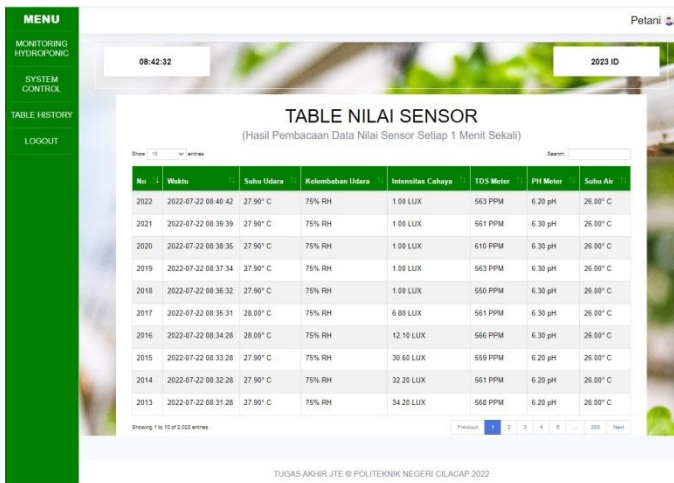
MENU

MONITORING HYDROPONIC

SYSTEM CONTROL

TABLE HISTORY

LOGOUT

Petani

08:42:32

2023 ID

TABLE NILAI SENSOR

(Hasil Pembacaan Data Nilai Sensor Setiap 1 Menit Sekali)

Show 10 entries

Search:

| No | Waktu | Suhu Udara | Kelembaban Udara | Intensitas Cahaya | TDS Meter | PH Meter | Suhu Air |
|---|---|---|---|---|---|---|---|
| 2022 | 2022-07-22 08:40:42 | 27.90° C | 75% RH | 1.00 LUX | 563 PPM | 6.20 pH | 26.00° C |
| 2021 | 2022-07-22 08:39:39 | 27.90° C | 75% RH | 1.00 LUX | 561 PPM | 6.30 pH | 26.00° C |
| 2020 | 2022-07-22 08:38:35 | 27.90° C | 75% RH | 1.00 LUX | 610 PPM | 6.30 pH | 26.00° C |
| 2019 | 2022-07-22 08:37:34 | 27.90° C | 75% RH | 1.00 LUX | 563 PPM | 6.30 pH | 26.00° C |
| 2018 | 2022-07-22 08:36:32 | 27.90° C | 75% RH | 1.00 LUX | 550 PPM | 6.30 pH | 26.00° C |
| 2017 | 2022-07-22 08:35:31 | 28.00° C | 75% RH | 6.80 LUX | 561 PPM | 6.30 pH | 26.00° C |
| 2016 | 2022-07-22 08:34:28 | 28.00° C | 75% RH | 12.10 LUX | 566 PPM | 6.30 pH | 26.00° C |
| 2015 | 2022-07-22 08:33:28 | 27.90° C | 75% RH | 30.60 LUX | 559 PPM | 6.20 pH | 26.00° C |
| 2014 | 2022-07-22 08:32:28 | 27.90° C | 75% RH | 32.20 LUX | 561 PPM | 6.20 pH | 26.00° C |
| 2013 | 2022-07-22 08:31:28 | 27.90° C | 75% RH | 34.20 LUX | 568 PPM | 6.20 pH | 26.00° C |

Showing 1 to 10 of 2,022 entries

Previous 1 2 3 4 5 ... 203 Next

TUGAS AKHIR JTE © POLITEKNIK NEGERI CILACAP 2022